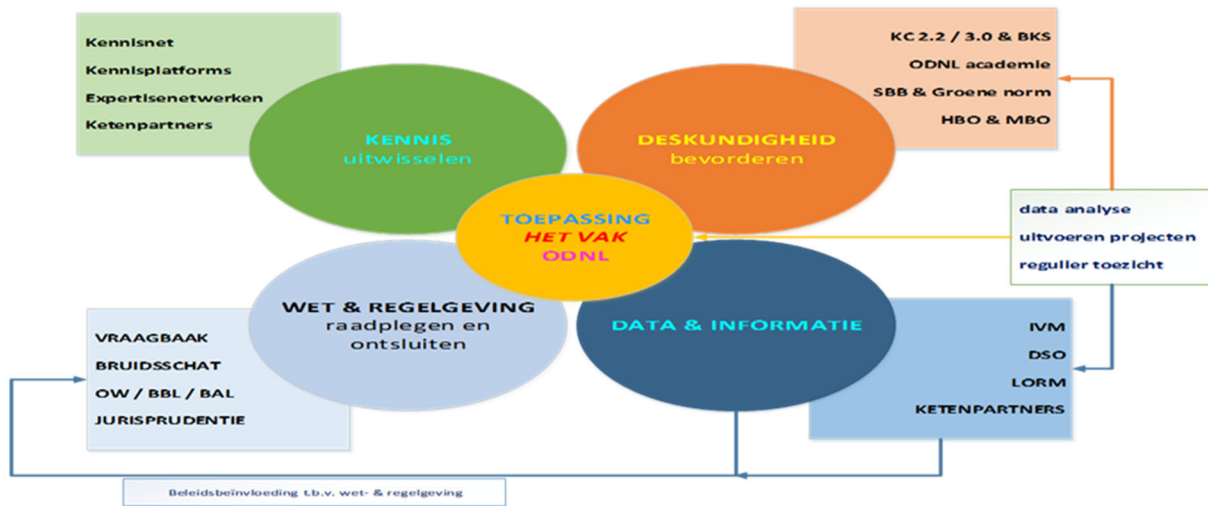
Kennisnet
Kennisplatforms
Expertisenetwerken
Ketenpartners

KC 2.2 / 3.0 & BKS
ODNL academie
SBB & Groene norm
HBO & MBO

KENNIS
uitwisselen

DESKUNDIGHEID
bevorderen

TOEPASSING
HET VAK
ODNL

data analyse
uitvoeren projecten
regulier toezicht

WET & REGELGEVING
raadplegen en ontsluiten

DATA & INFORMATIE

VRAAGBAAK
BRUIDSSCHAT
OW / BBL / BAL
JURISPRUDENTIE

IVM
DSO
LORM
KETENPARTNERS

Beleidsbeïnvloeding t.b.v. wet- & regelgeving